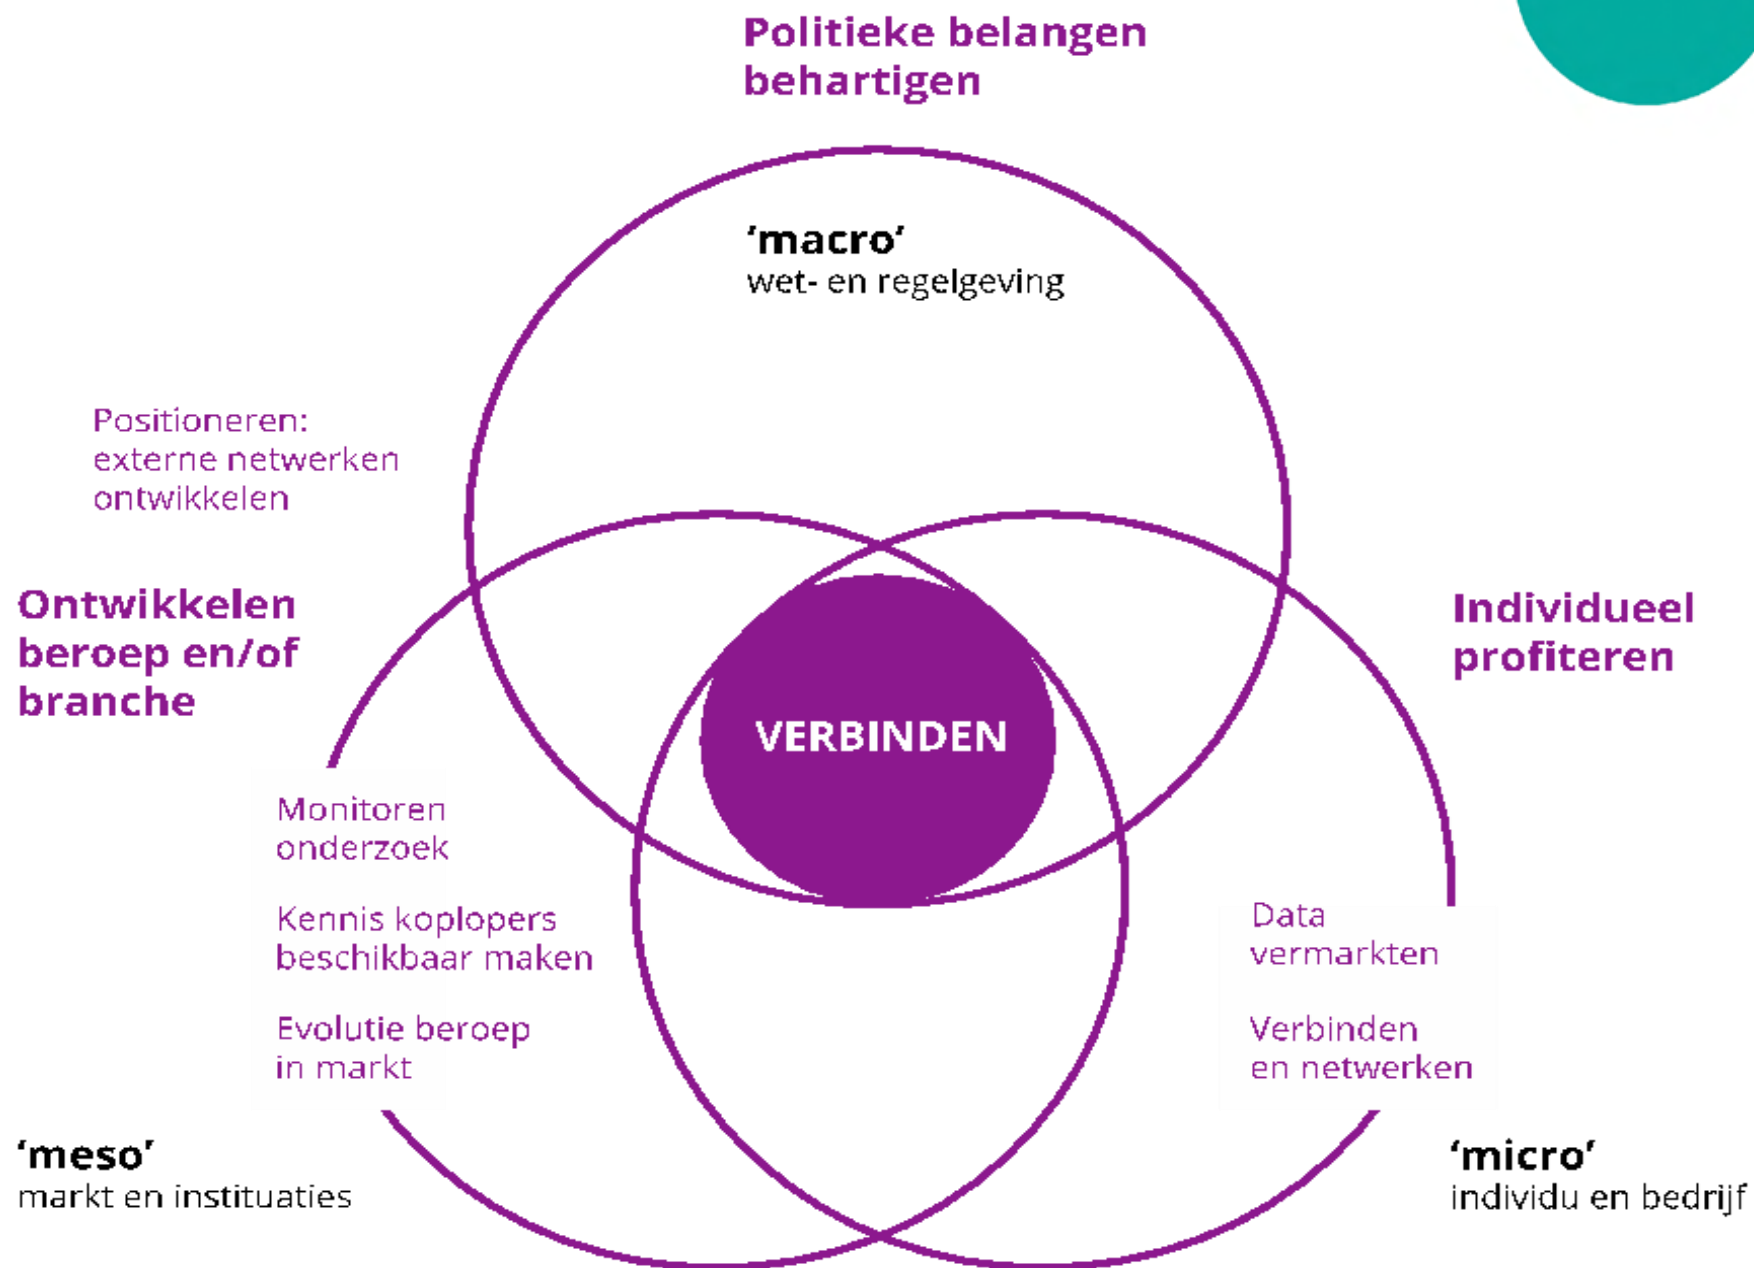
Politieke belangen behartigen

'macro'
wet- en regelgeving

Positioneren:
externe netwerken ontwikkelen

Ontwikkelen beroep en/of branche

Individueel profiteren

VERBINDEN

Monitoren onderzoek

Kennis koplopers beschikbaar maken

Evolutie beroep in markt

Data vermarkten

Verbinden en netwerken

'meso'
markt en instituaties

'micro'
individu en bedrijf